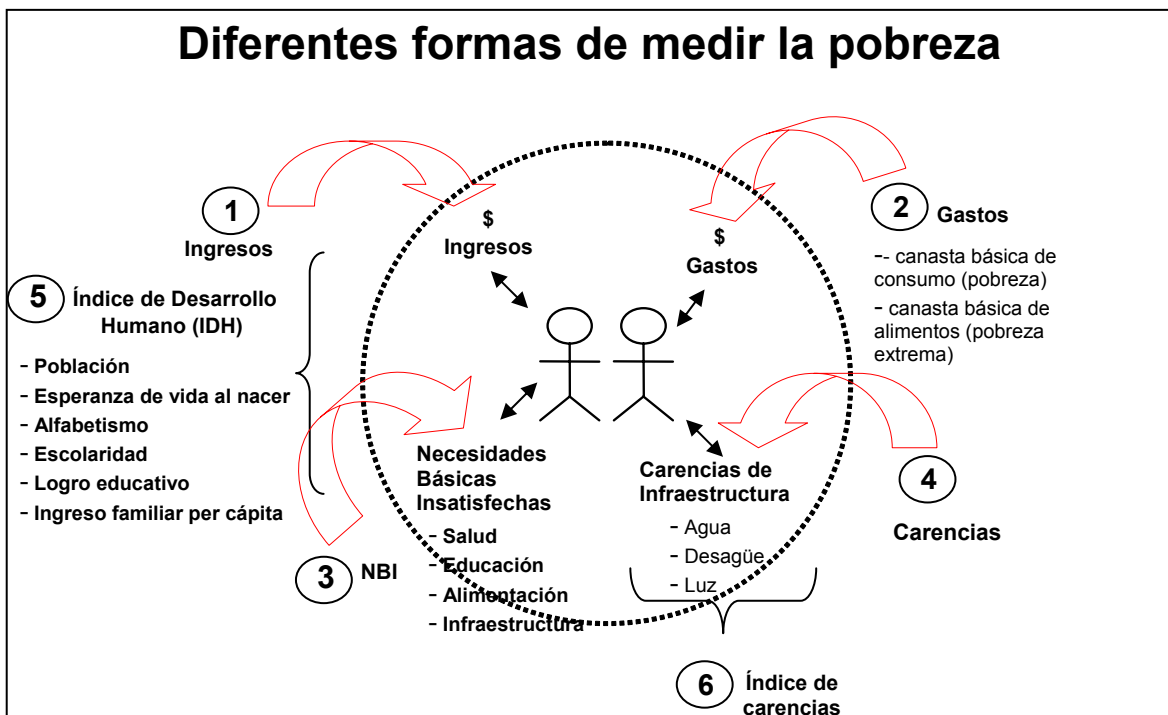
Diferentes formas de medir la pobreza

1 Ingresos

$ Ingresos

$ Gastos

2 Gastos

-- canasta básica de consumo (pobreza)

- canasta básica de alimentos (pobreza extrema)

5 Índice de Desarrollo Humano (IDH)

- Población
- Esperanza de vida al nacer
- Alfabetismo
- Escolaridad
- Logro educativo
- Ingreso familiar per cápita

Necesidades Básicas Insatisfechas

- Salud
- Educación
- Alimentación
- Infraestructura

Carencias de Infraestructura

- Agua
- Desagüe
- Luz

4 Carencias

3 NBI

6 Índice de carencias